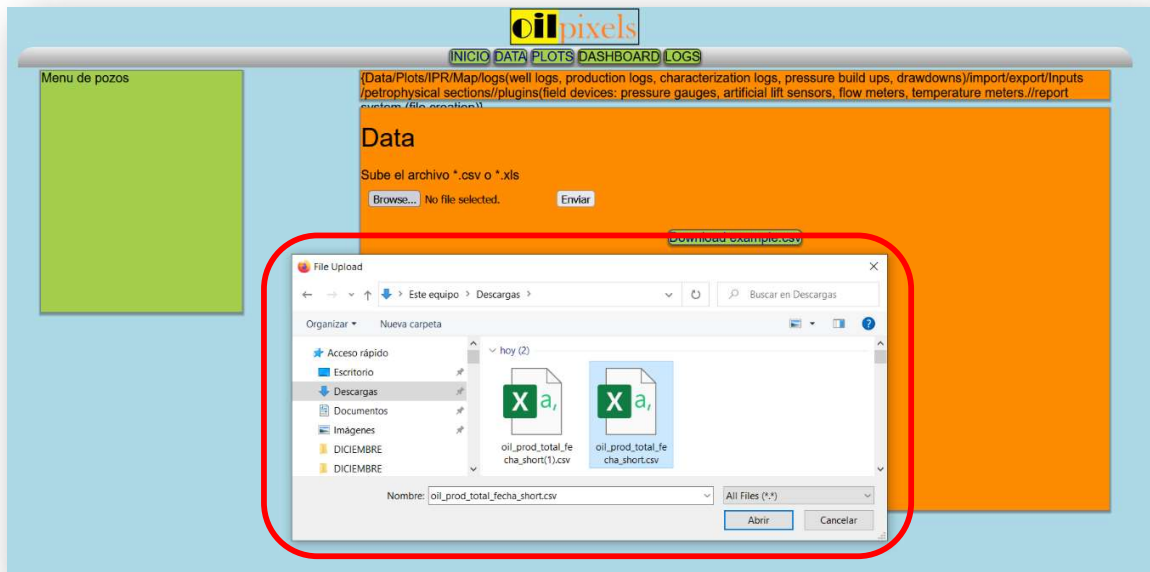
oilpixels

INICIO DATA PLOTS DASHBOARD LOGS

Menu de pozos

{Data/Plots/IPR/Map/logs(well logs, production logs, characterization logs, pressure build ups, drawdowns)/import/export/Inputs /petrophysical sections//plugins(field devices: pressure gauges, artificial lift sensors, flow meters, temperature meters.//report system (file creation)}

Data

Sube el archivo *.csv o *.xls

Browse... No file selected. Enviar

Download example.csv

File Upload

Este equipo > Descargas >

Buscar en Descargas

Organizar ▾ Nueva carpeta

Acceso rápido
Escritorio
Descargas
Documentos
Imágenes
DICIEMBRE
DICIEMBRE

hoy (2)

oil_prod_total_fecha_short(1).csv

oil_prod_total_fecha_short.csv

Nombre: oil_prod_total_fecha_short.csv

All Files (*.*)

Abrir Cancelar